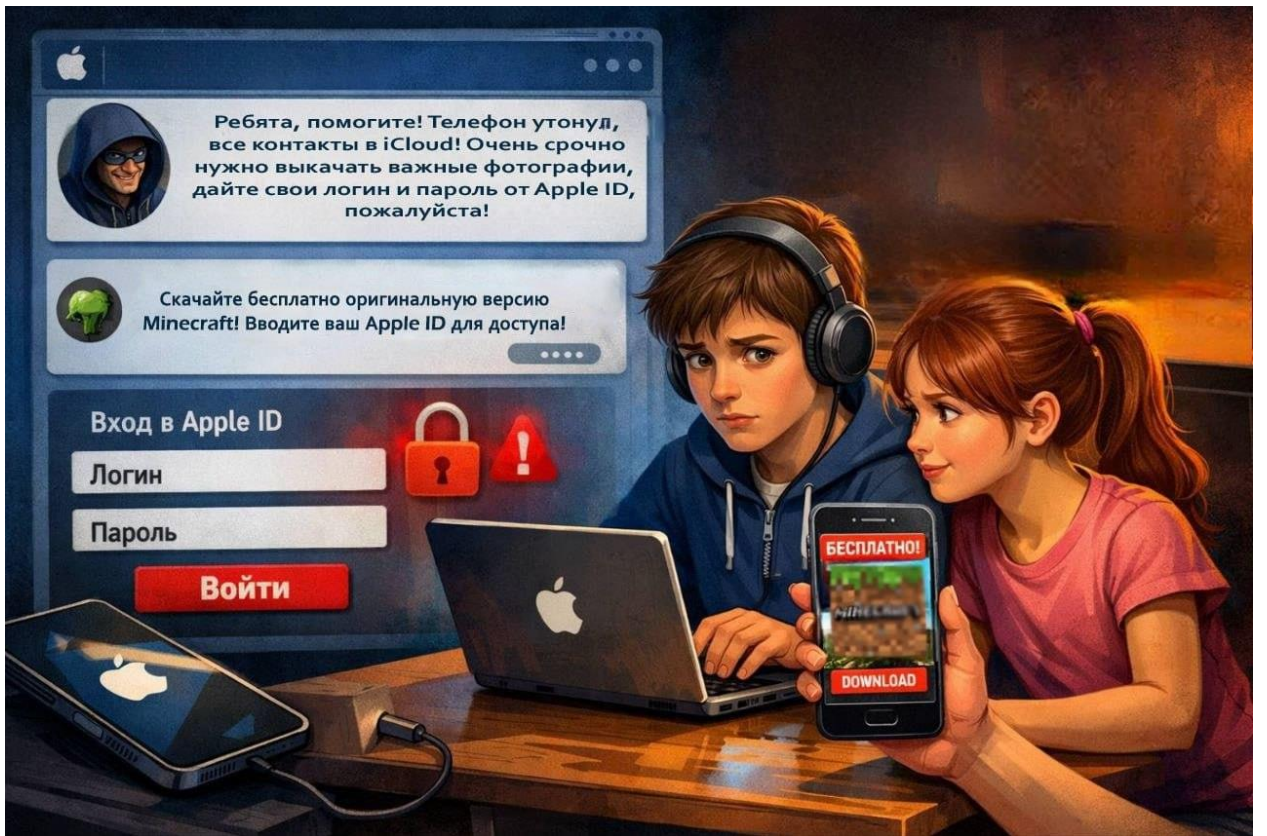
Ребята, помогите! Телефон утонул, все контакты в iCloud! Очень срочно нужно выкачать важные фотографии, дайте свои логин и пароль от Apple ID, пожалуйста!

Скачайте бесплатно оригинальную версию Minecraft! Вводите ваш Apple ID для доступа!

Вход в Apple ID

Логин

Пароль

Войти

БЕСПЛАТНО!

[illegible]

DOWNLOAD